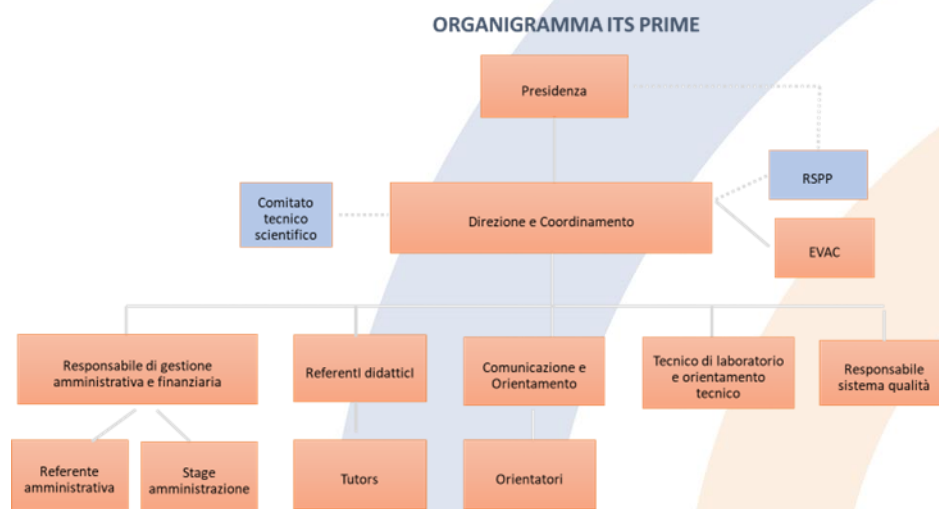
ORGANIGRAMMA ITS PRIME

Presidenza

RSPP

Comitato tecnico scientifico

Direzione e Coordinamento

EVAC

Responsabile di gestione amministrativa e finanziaria

Referenti didattici

Comunicazione e Orientamento

Tecnico di laboratorio e orientamento tecnico

Responsabile sistema qualità

Referente amministrativa

Stage amministrazione

Tutors

Orientatori